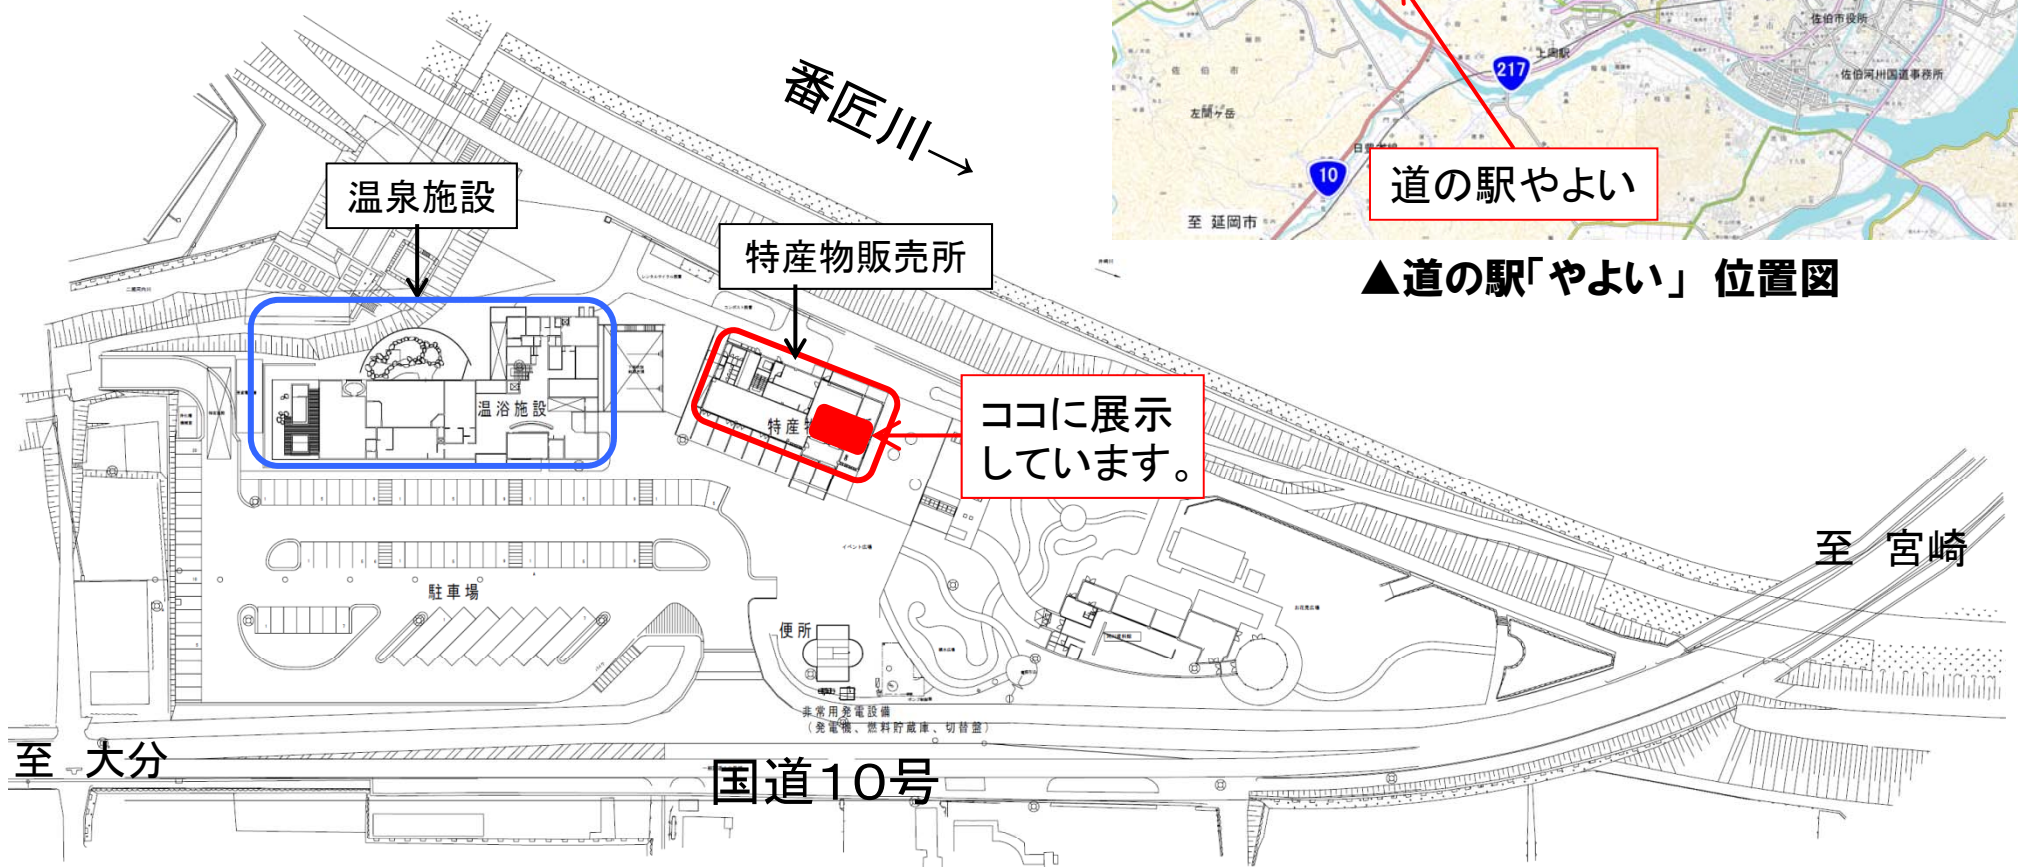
番匠川→

温泉施設

特産物販売所

佐伯市役所

上岡駅

217

佐伯河川国道事務所

佐伯市

左間ヶ岳

日豊本線

10

至 延岡市

道の駅やよい

▲道の駅「やよい」 位置図

温浴施設

特産

ココに展示しています。

駐車場

便所

非常用発電設備
（発電機、燃料貯蔵庫、切替盤）

至 宮崎

至 大分

国道10号